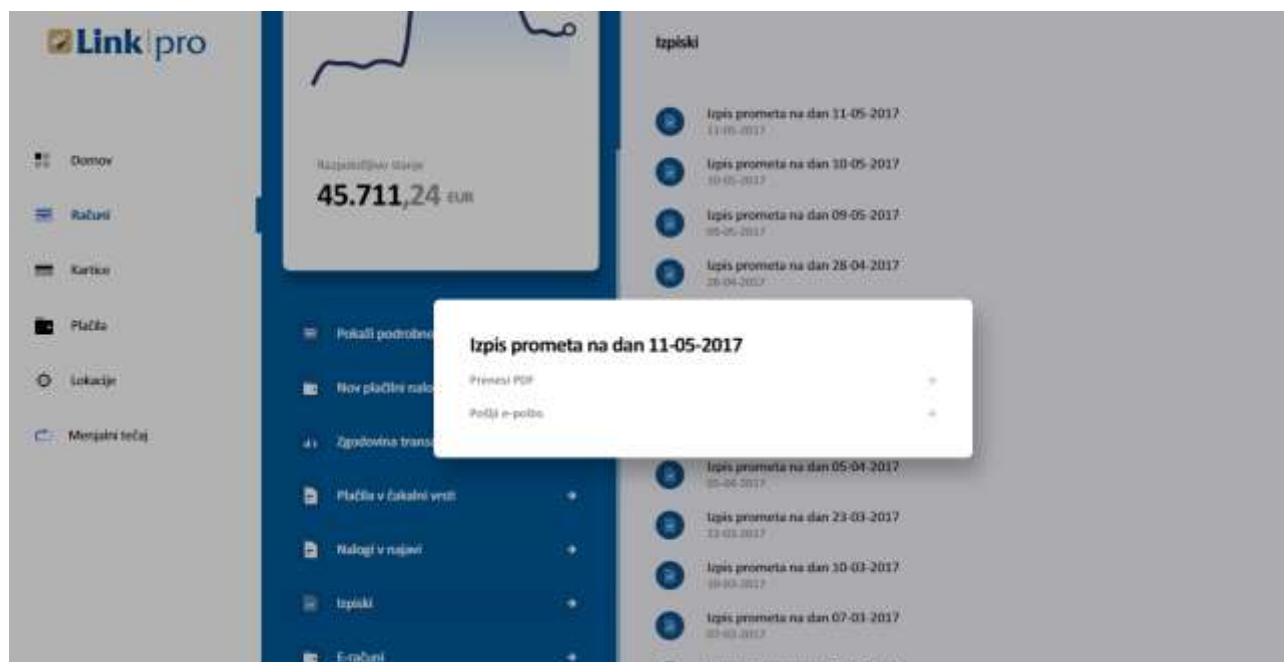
Link pro

Domov

Računi

Kartice

Plačila

Lokacije

Menjalni tečaj

Razpoložljivo stanje

45.711,24 EUR

Pokaži podrobno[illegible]

Nov plačilni nalo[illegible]

Zgodovina trans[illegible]

Plačila v čakalni vrsti

Nalogi v najavi

Izpiski

E-računi

Izpiski

Izpis prometa na dan 11-05-2017
11-05-2017

Izpis prometa na dan 10-05-2017
10-05-2017

Izpis prometa na dan 09-05-2017
09-05-2017

Izpis prometa na dan 28-04-2017
28-04-2017

Izpis prometa na dan 05-04-2017
05-04-2017

Izpis prometa na dan 23-03-2017
23-03-2017

Izpis prometa na dan 10-03-2017
10-03-2017

Izpis prometa na dan 07-03-2017
07-03-2017

Izpis prometa na dan 11-05-2017

Prenesi PDF

Pošlji e-pošto